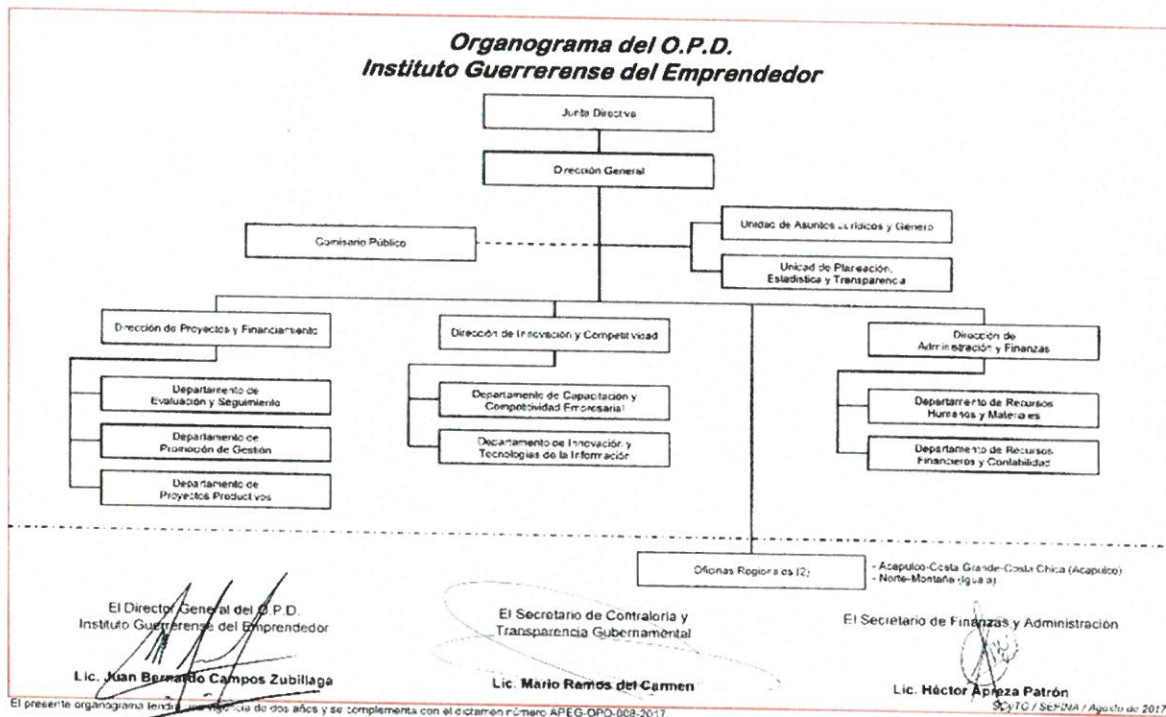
Organograma del O.P.D.
Instituto Guerrerense del Emprendedor

Junta Directiva

Dirección General

Comisario Público

Unidad de Asuntos Jurídicos y Género

Unidad de Planeación, Estadística y Transparencia

Dirección de Proyectos y Financiamiento

Departamento de Evaluación y Seguimiento

Departamento de Promoción de Gestión

Departamento de Proyectos Productivos

Dirección de Innovación y Competitividad

Departamento de Capacitación y Competitividad Empresarial

Departamento de Innovación y Tecnologías de la Información

Dirección de Administración y Finanzas

Departamento de Recursos Humanos y Materiales

Departamento de Recursos Financieros y Contabilidad

Oficinas Regionales (2)

- Acapulco-Costa Grande-Costa Chica (Acapulco)
- Norte-Montaña (Iguala)

El Director General del O.P.D. Instituto Guerrerense del Emprendedor

Lic. Juan Bernardo Campos Zubillaga

El Secretario de Contraloría y Transparencia Gubernamental

Lic. Mario Ramos del Carmen

El Secretario de Finanzas y Administración

Lic. Héctor Apreza Patrón

El presente organograma tendrá una vigencia de dos años y se complementa con el dictamen número APEG-OPD-008-2017

SCyTG / SEFINA / Agosto de 2017